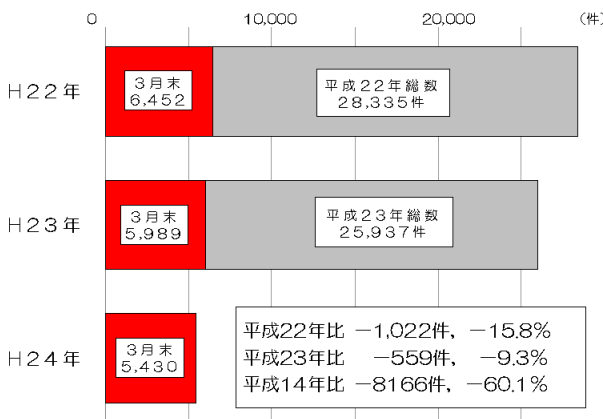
0　10,000　20,000　(件)

H２２年
３月末
6,452
平成２２年総数
２８,３３５件

H２３年
３月末
5,989
平成２３年総数
２５,９３７件

H２４年
３月末
5,430

平成22年比　−1,022件，　−15.8%
平成23年比　　−559件，　−9.3%
平成14年比　−8166件，　−60.1%